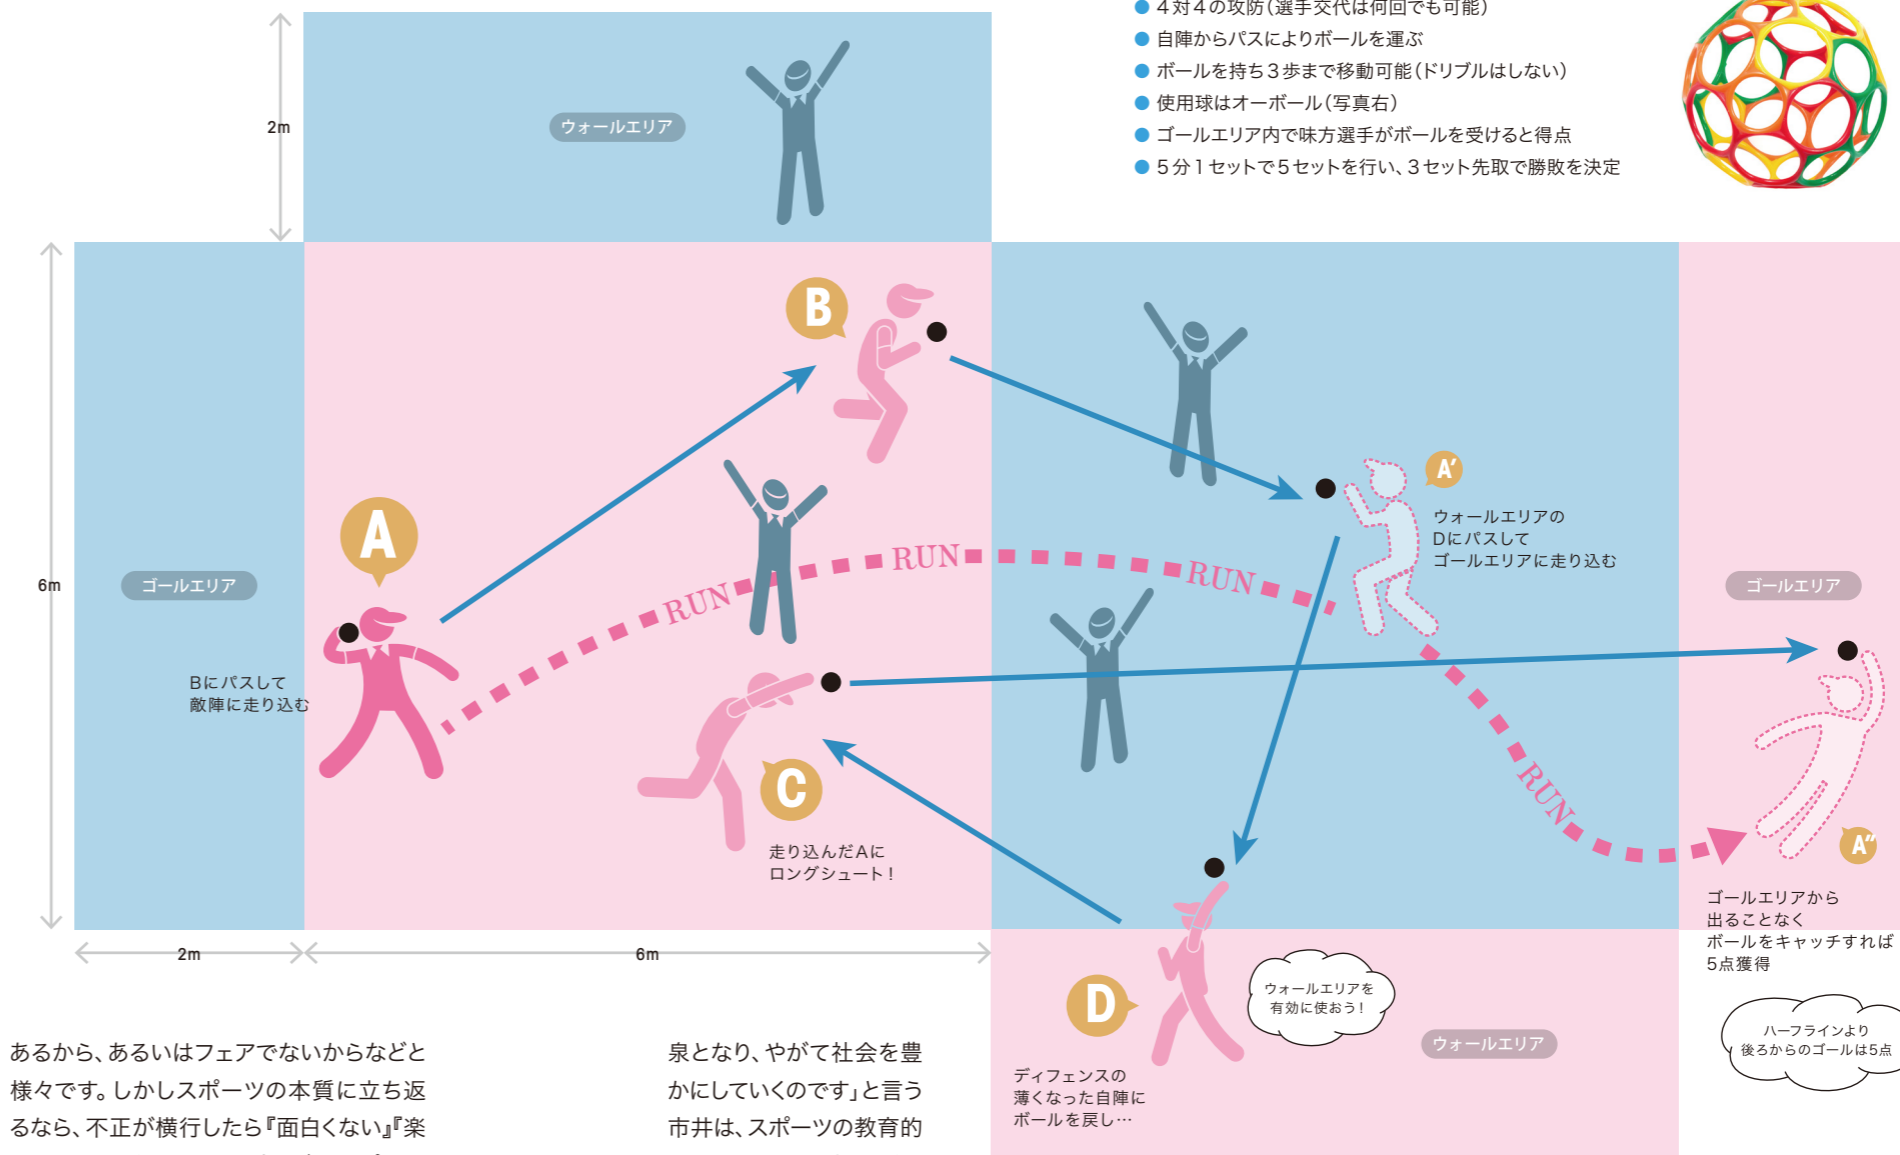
● 4対4の攻防(選手交代は何回でも可能)
● 自陣からパスによりボールを運ぶ
● ボールを持ち3歩まで移動可能(ドリブルはしない)
● 使用球はオーボール(写真右)
● ゴールエリア内で味方選手がボールを受けると得点
● 5分1セットで5セットを行い、3セット先取で勝敗を決定

2m

ウォールエリア

6m

ゴールエリア

B

A

RUN

RUN

RUN

RUN

A'

ウォールエリアのDにパスしてゴールエリアに走り込む

ゴールエリア

Bにパスして敵陣に走り込む

C

走り込んだAにロングシュート!

A''

ゴールエリアから出ることなくボールをキャッチすれば5点獲得

2m

6m

D

ウォールエリアを有効に使おう!

ウォールエリア

ハーフラインより後ろからのゴールは5点

ディフェンスの薄くなった自陣にボールを戻し…

あるから、あるいはフェアでないからなどと様々です。しかしスポーツの本質に立ち返るなら、不正が横行したら『面白くない』『楽

泉となり、やがて社会を豊かにしていくのです」と言う市井は、スポーツの教育的